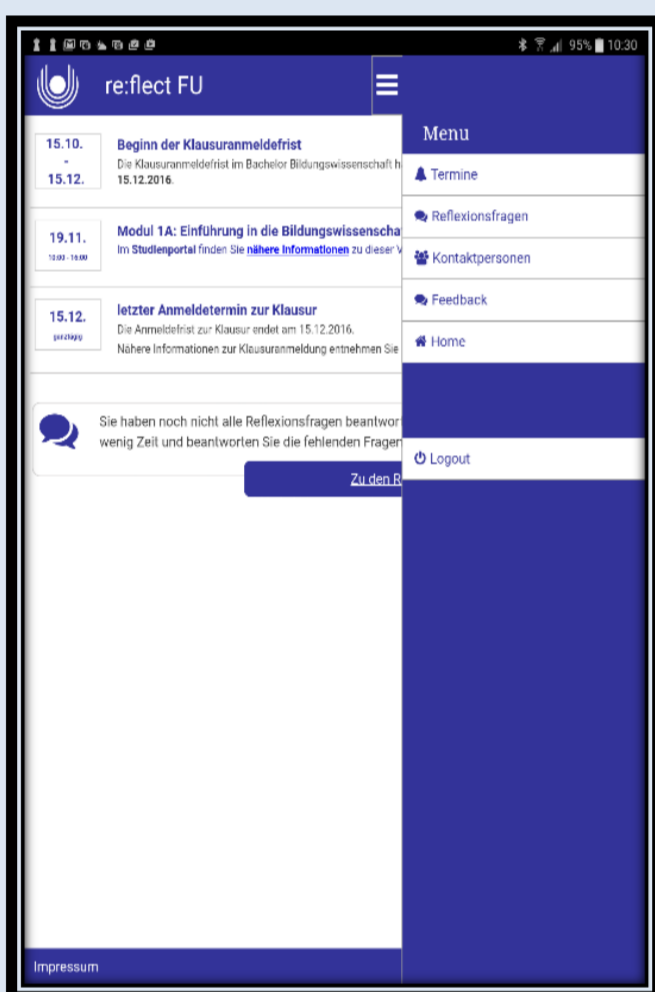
95% 10:30

re:flect FU

15.10.
-
15.12.

Beginn der Klausuranmeldefrist
Die Klausuranmeldefrist im Bachelor Bildungswissenschaft h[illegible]
15.12.2016.

19.11.
10:00 - 16:00

Modul 1A: Einführung in die Bildungswissenscha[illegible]
Im Studienportal finden Sie nähere Informationen zu dieser V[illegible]

15.12.
ganztägig

letzter Anmeldetermin zur Klausur
Die Anmeldefrist zur Klausur endet am 15.12.2016.
Nähere Informationen zur Klausuranmeldung entnehmen Sie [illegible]

Sie haben noch nicht alle Reflexionsfragen beantwor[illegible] wenig Zeit und beantworten Sie die fehlenden Fragen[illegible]

Zu den R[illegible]

Menu

Termine

Reflexionsfragen

Kontaktpersonen

Feedback

Home

Logout

Impressum